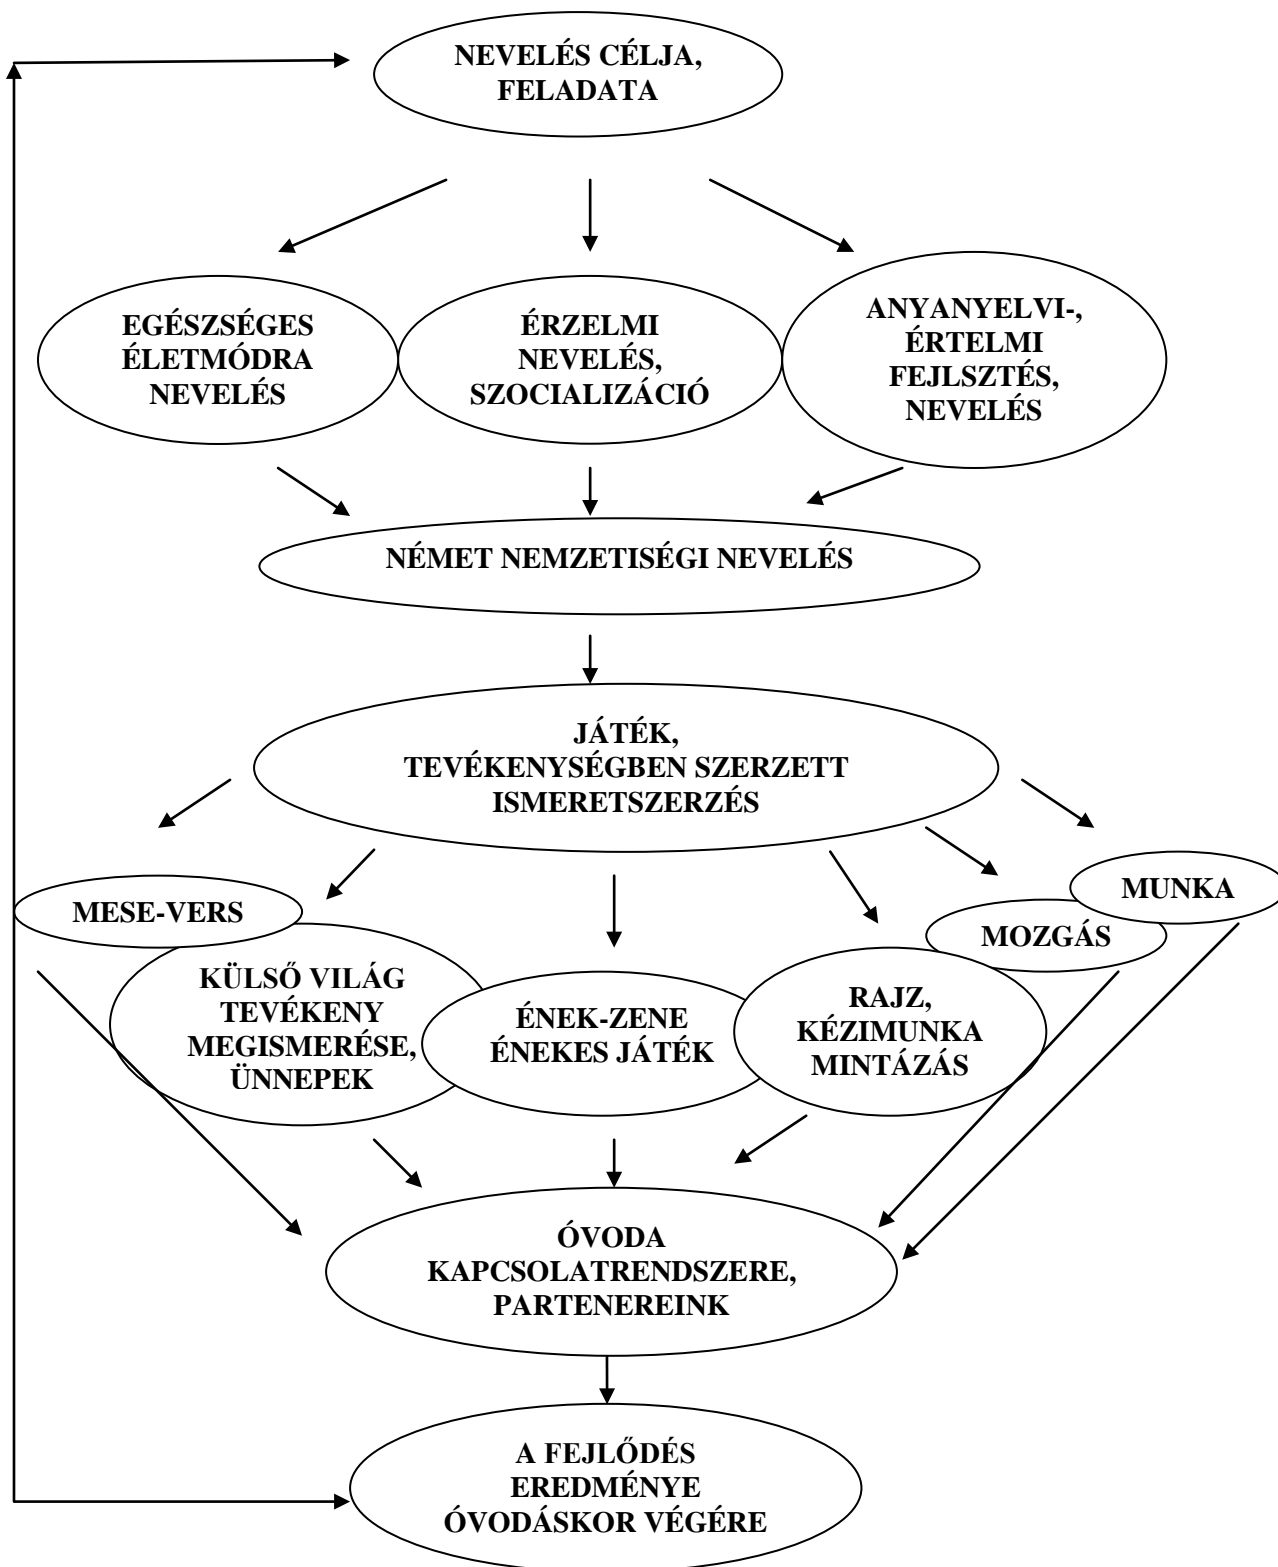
NEVELÉS CÉLJA, FELADATA

EGÉSZSÉGES ÉLETMÓDRA NEVELÉS

ÉRZELMI NEVELÉS, SZOCIALIZÁCIÓ

ANYANYELVI-, ÉRTELMI FEJLSZTÉS, NEVELÉS

NÉMET NEMZETISÉGI NEVELÉS

JÁTÉK, TEVÉKENYSÉGBEN SZERZETT ISMERETSZERZÉS

MESE-VERS

KÜLSŐ VILÁG TEVÉKENY MEGISMERÉSE, ÜNNEPEK

ÉNEK-ZENE ÉNEKES JÁTÉK

RAJZ, KÉZIMUNKA MINTÁZÁS

MOZGÁS

MUNKA

ÓVODA KAPCSOLATRENDSZERE, PARTENEREINK

A FEJLŐDÉS EREDMÉNYE ÓVODÁSKOR VÉGÉRE